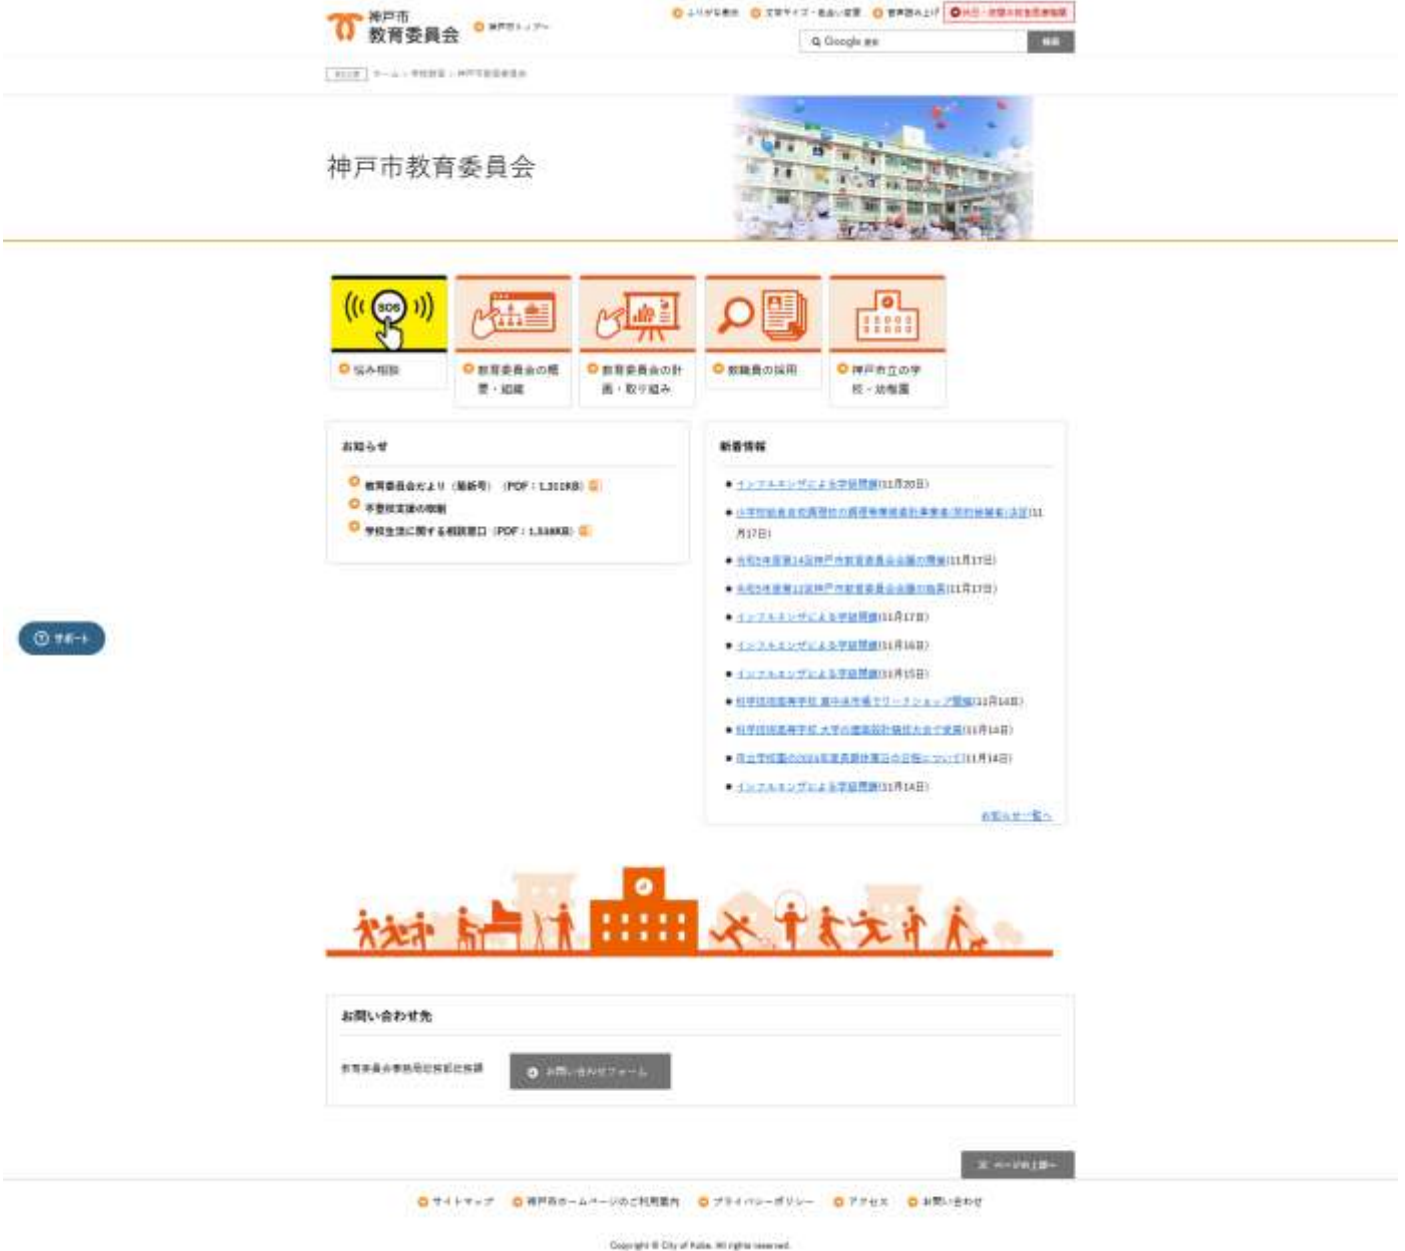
神戸市
教育委員会

神戸市トップへ

ふりがな表示　文字サイズ・色合い変更　音声読み上げ　外国・帰国の教育委員会情報

Google 提供　検索

現在位置　ホーム > 学校教育 > 神戸市教育委員会

神戸市教育委員会

悩み相談

教育委員会の概要・組織

教育委員会の計画・取り組み

教職員の採用

神戸市立の学校・幼稚園

お知らせ

教育委員会だより（最新号）（PDF：1,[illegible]KB）
不登校支援の取組
学校生活に関する相談窓口（PDF：1,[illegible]KB）

新着情報

インフルエンザによる学級閉鎖(11月20日)
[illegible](11月17日)
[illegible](11月17日)
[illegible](11月17日)
インフルエンザによる学級閉鎖(11月17日)
インフルエンザによる学級閉鎖(11月16日)
インフルエンザによる学級閉鎖(11月15日)
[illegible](11月14日)
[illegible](11月14日)
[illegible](11月14日)
インフルエンザによる学級閉鎖(11月14日)

お知らせ一覧へ

サポート

お問い合わせ先

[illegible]

お問い合わせフォーム

ページの上部へ

サイトマップ　神戸市ホームページのご利用案内　プライバシーポリシー　アクセス　お問い合わせ

Copyright © City of Kobe. All rights reserved.